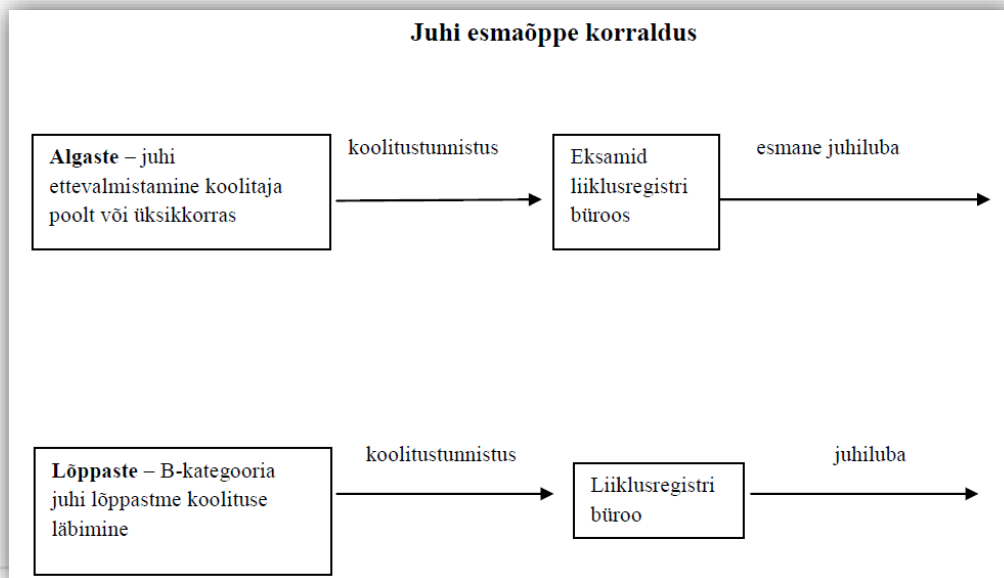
Juhi esmaõppe korraldus

Algaste – juhi ettevalmistamine koolitaja poolt või üksikkorras

koolitustunnistus

Eksamid liiklusregistri büroos

esmane juhiluba

Lõppaste – B-kategooria juhi lõppastme koolituse läbimine

koolitustunnistus

Liiklusregistri büroo

juhiluba